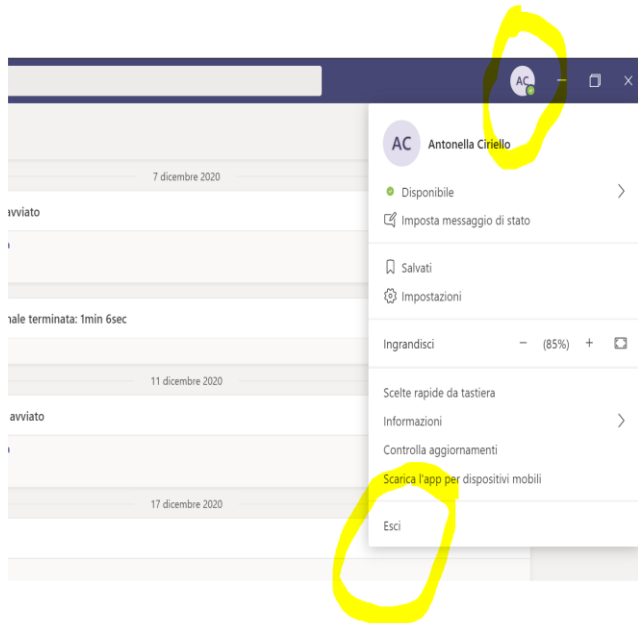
AC

7 dicembre 2020

avviato

nale terminata: 1min 6sec

11 dicembre 2020

avviato

17 dicembre 2020

AC Antonella Ciriello

Disponibile

Imposta messaggio di stato

Salvati

Impostazioni

Ingrandisci − (85%) +

Scelte rapide da tastiera

Informazioni

Controlla aggiornamenti

Scarica l'app per dispositivi mobili

Esci